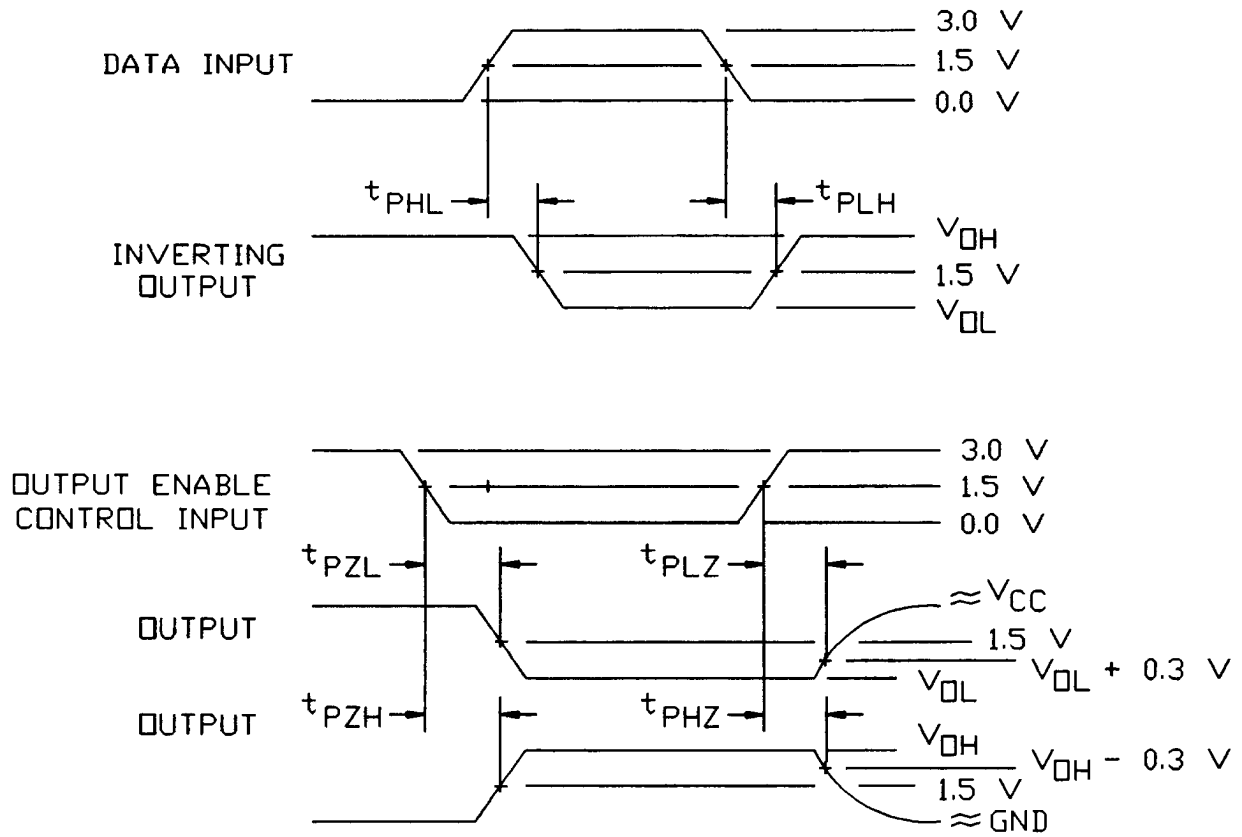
DATA INPUT

3.0 V
1.5 V
0.0 V

$t_{PHL}$
$t_{PLH}$

INVERTING OUTPUT

$V_{OH}$
1.5 V
$V_{OL}$

OUTPUT ENABLE CONTROL INPUT

3.0 V
1.5 V
0.0 V

$t_{PZL}$
$t_{PLZ}$

OUTPUT

$\approx V_{CC}$
1.5 V
$V_{OL}$ + 0.3 V
$V_{OL}$

OUTPUT

$t_{PZH}$
$t_{PHZ}$

$V_{OH}$
$V_{OH}$ - 0.3 V
1.5 V
$\approx$ GND